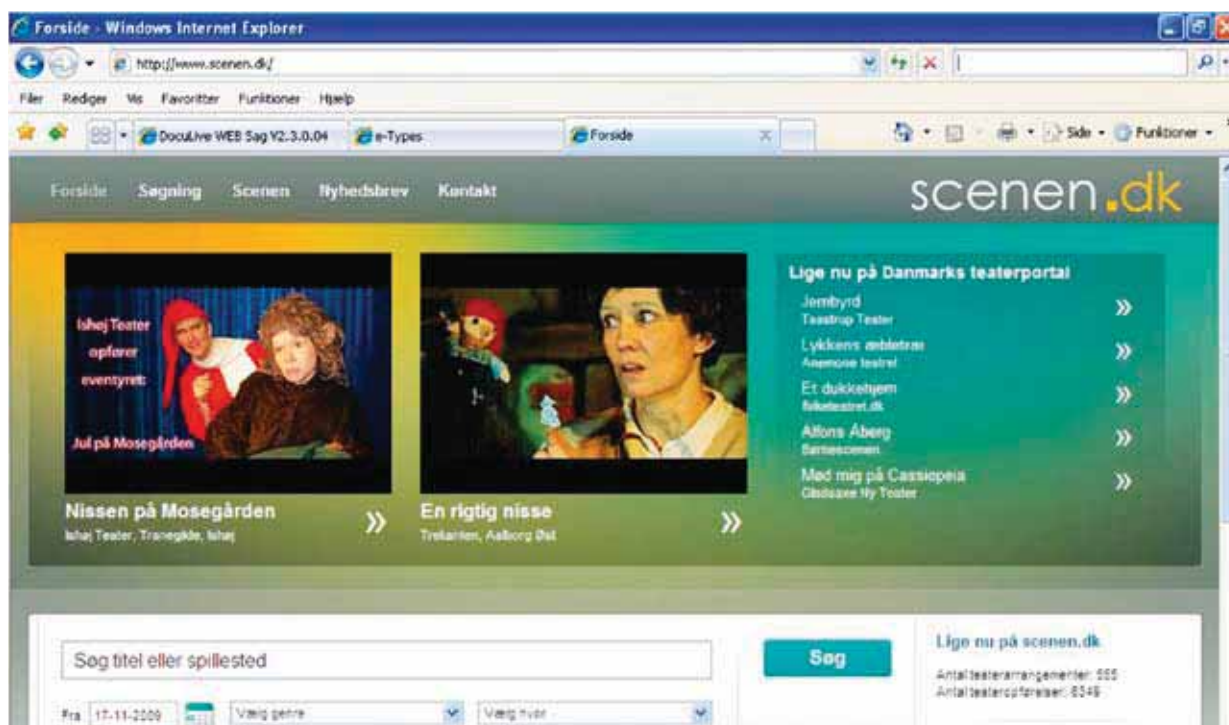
Forside - Windows Internet Explorer

http://www.scenen.dk/

Filer Rediger Vis Favoritter Funktioner Hjælp

DocuLive WEB Sag V2.3.0.04 e-Types Forside

Side Funktioner

Forside Søgning Scenen Nyhedsbrev Kontakt

scenen.dk

Ishøj Teater opfører eventyret: Jul på Mosegården

Nissen på Mosegården
Ishøj Teater, Tranegilde, Ishøj

En rigtig nisse
Trekanten, Aalborg Øst

Lige nu på Danmarks teaterportal

Jernbyrd
Taastrup Teater

Lykkens æbletræ
Anemone teatret

Et dukkehjem
folketeatret.dk

Alfons Åberg
Børnescenen

Mød mig på Cassiopeia
Gladsaxe Ny Teater

Søg titel eller spillested

Søg

Fra 17-11-2009 Vælg genre Vælg hvor

Lige nu på scenen.dk

Antal teaterarrangementer: 555
Antal teaterforestillinger: 6349